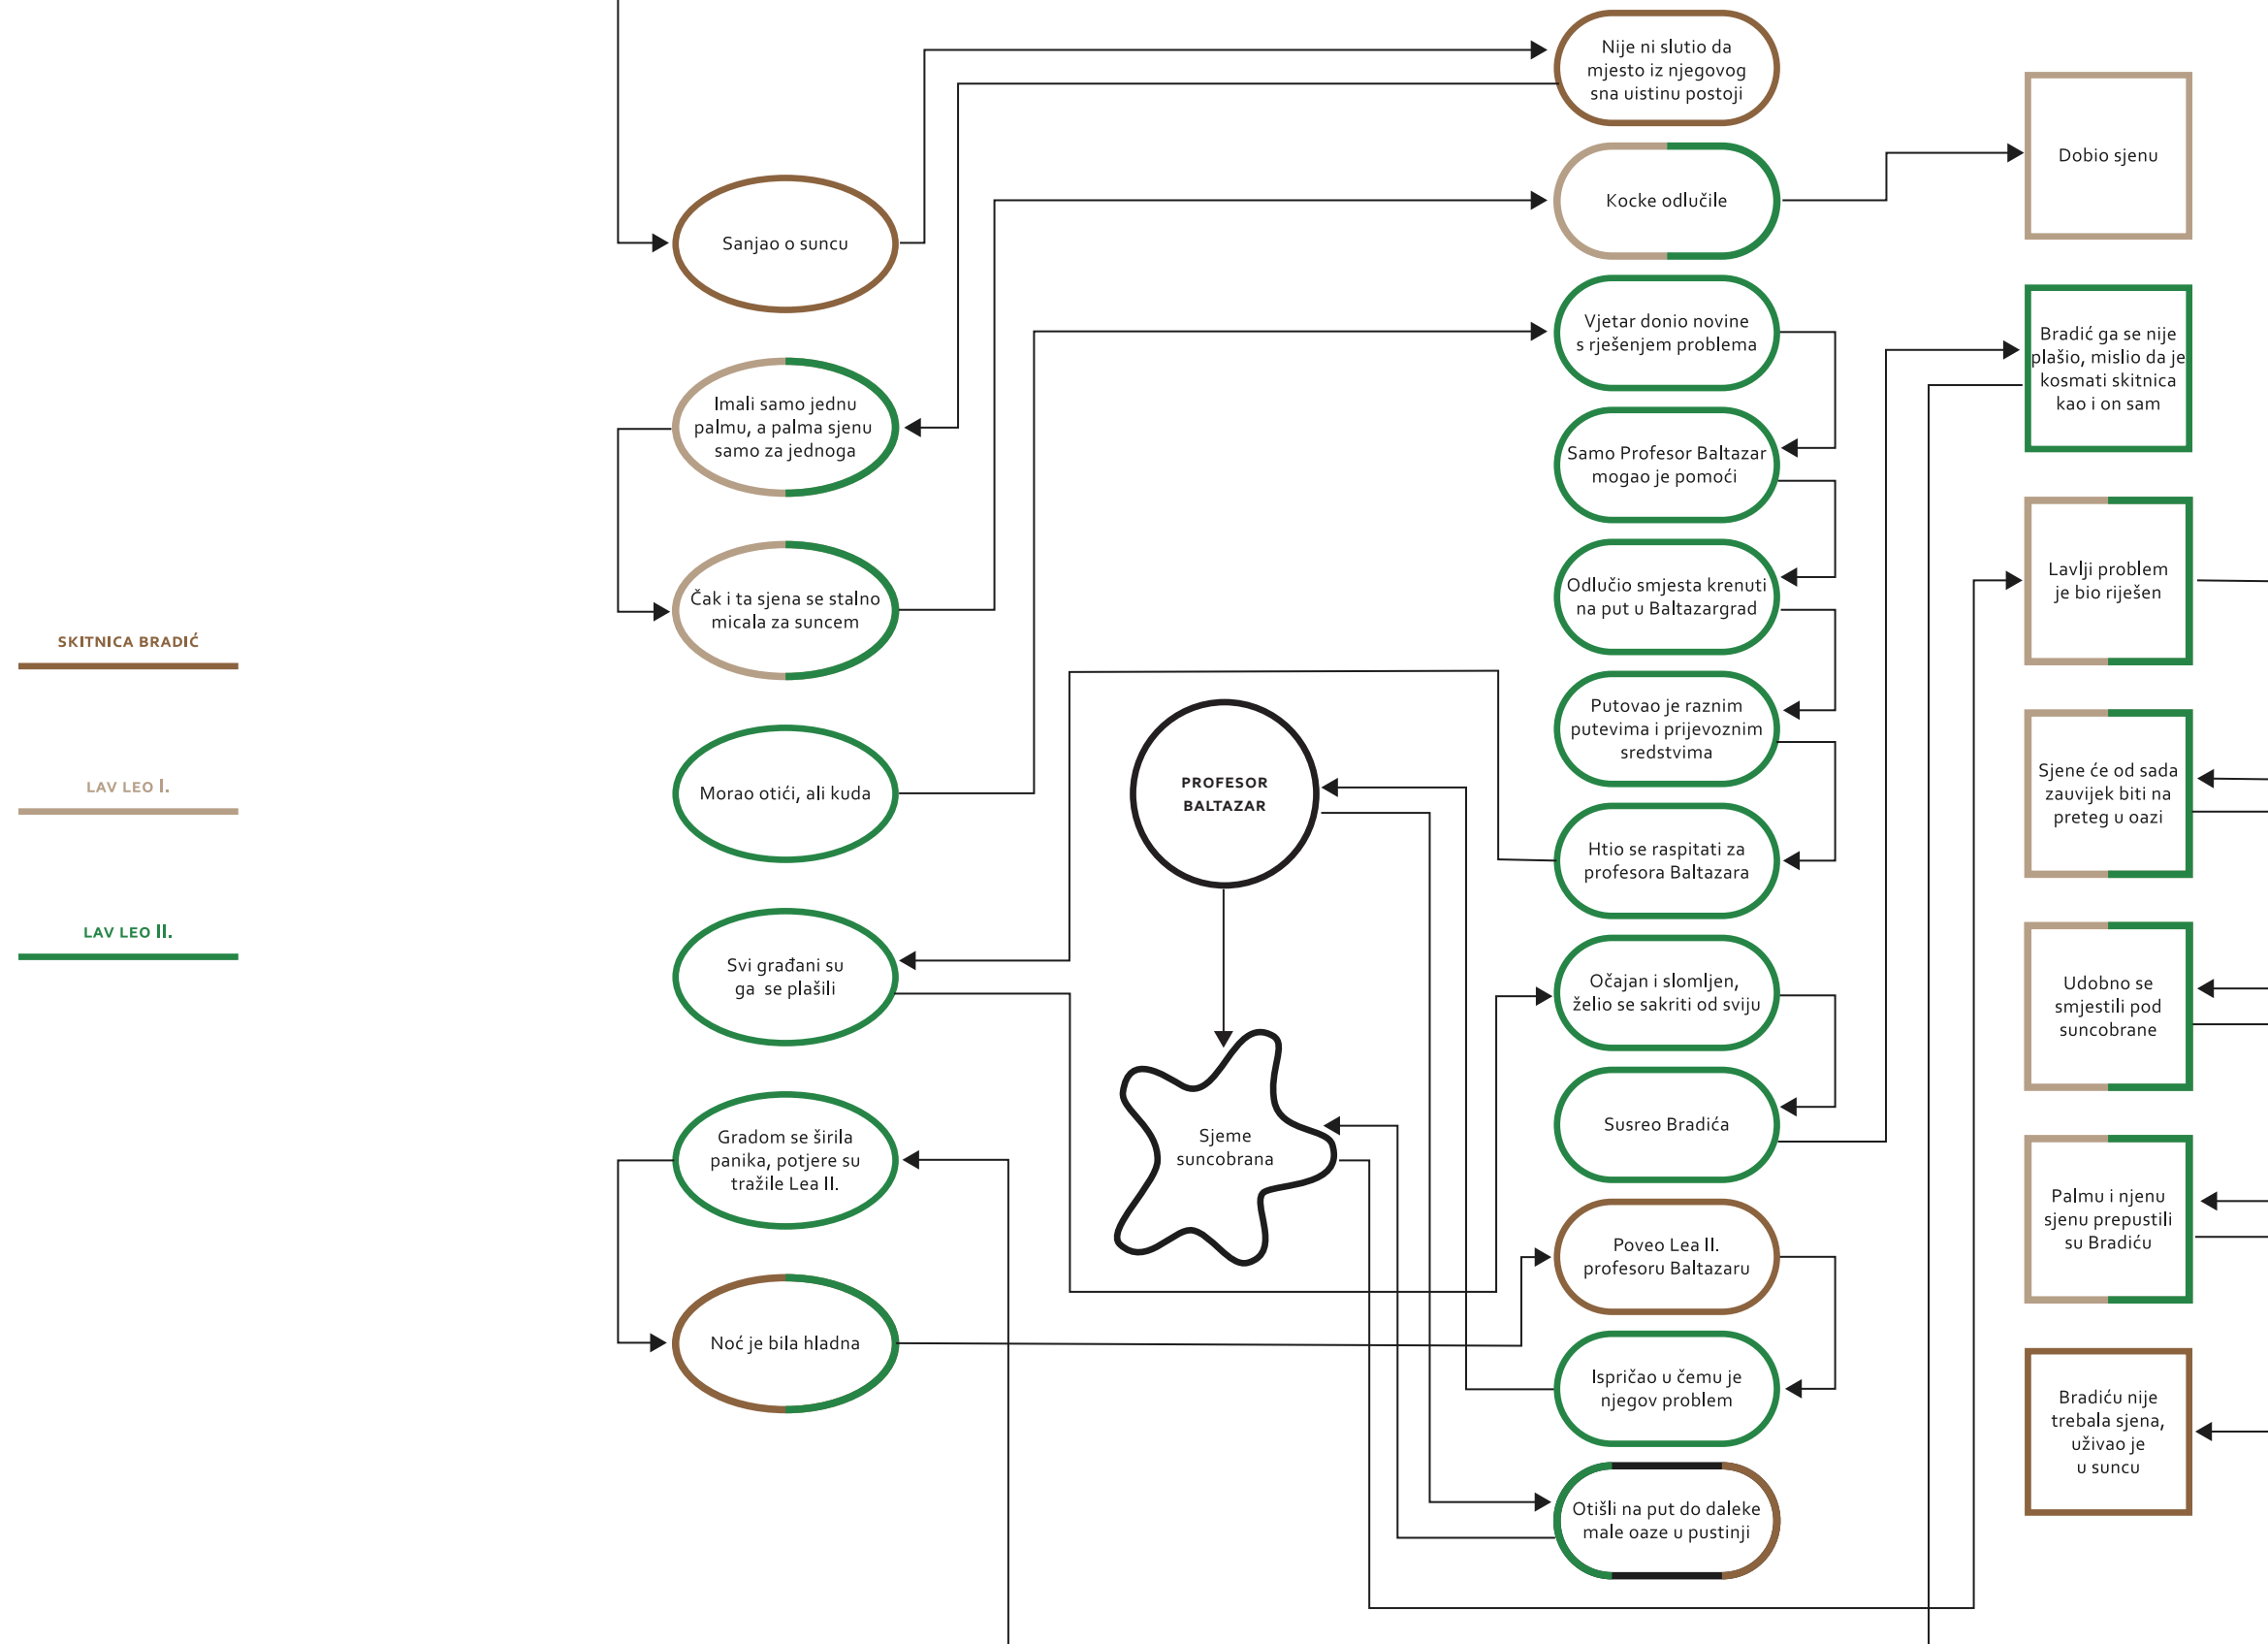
SKITNICA BRADIĆ

LAV LEO I.

LAV LEO II.

Sanjao o suncu

Imali samo jednu palmu, a palma sjenu samo za jednoga

Čak i ta sjena se stalno micala za suncem

Morao otići, ali kuda

Svi građani su ga se plašili

Gradom se širila panika, potjere su tražile Lea II.

Noć je bila hladna

PROFESOR BALTAZAR

Sjeme suncobrana

Nije ni slutio da mjesto iz njegovog sna uistinu postoji

Kocke odlučile

Vjetar donio novine s rješenjem problema

Samo Profesor Baltazar mogao je pomoći

Odlučio smjesta krenuti na put u Baltazargrad

Putovao je raznim putevima i prijevoznim sredstvima

Htio se raspitati za profesora Baltazara

Očajan i slomljen, želio se sakriti od sviju

Susreo Bradića

Poveo Lea II. profesoru Baltazaru

Ispričao u čemu je njegov problem

Otišli na put do daleke male oaze u pustinji

Dobio sjenu

Bradić ga se nije plašio, mislio da je kosmati skitnica kao i on sam

Lavlji problem je bio riješen

Sjene će od sada zauvijek biti na preteg u oazi

Udobno se smjestili pod suncobrane

Palmu i njenu sjenu prepustili su Bradiću

Bradiću nije trebala sjena, uživao je u suncu